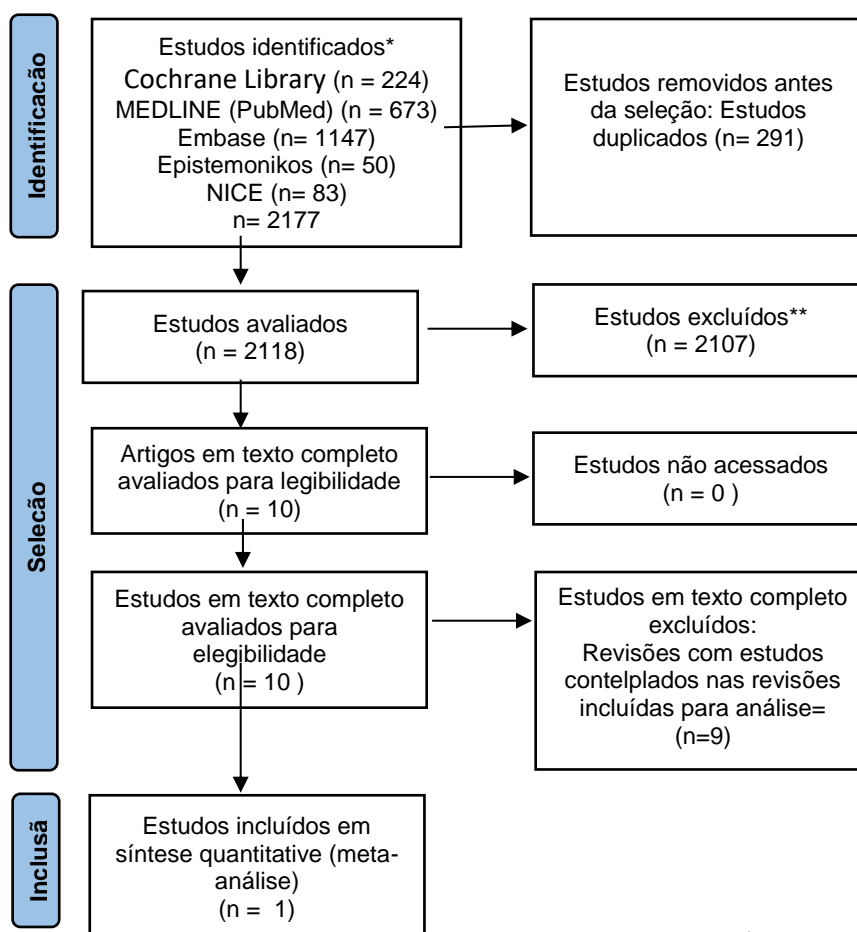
Identificacão

Estudos identificados*
Cochrane Library (n = 224)
MEDLINE (PubMed) (n = 673)
Embase (n= 1147)
Epistemonikos (n= 50)
NICE (n= 83)
n= 2177

Estudos removidos antes da seleção: Estudos duplicados (n= 291)

Selecão

Estudos avaliados
(n = 2118)

Estudos excluídos**
(n = 2107)

Artigos em texto completo avaliados para legibilidade
(n = 10)

Estudos não acessados
(n = 0 )

Estudos em texto completo avaliados para elegibilidade
(n = 10 )

Estudos em texto completo excluídos:
Revisões com estudos contelplados nas revisões incluídas para análise=
(n=9)

Inclusã

Estudos incluídos em síntese quantitative (meta-análise)
(n = 1)